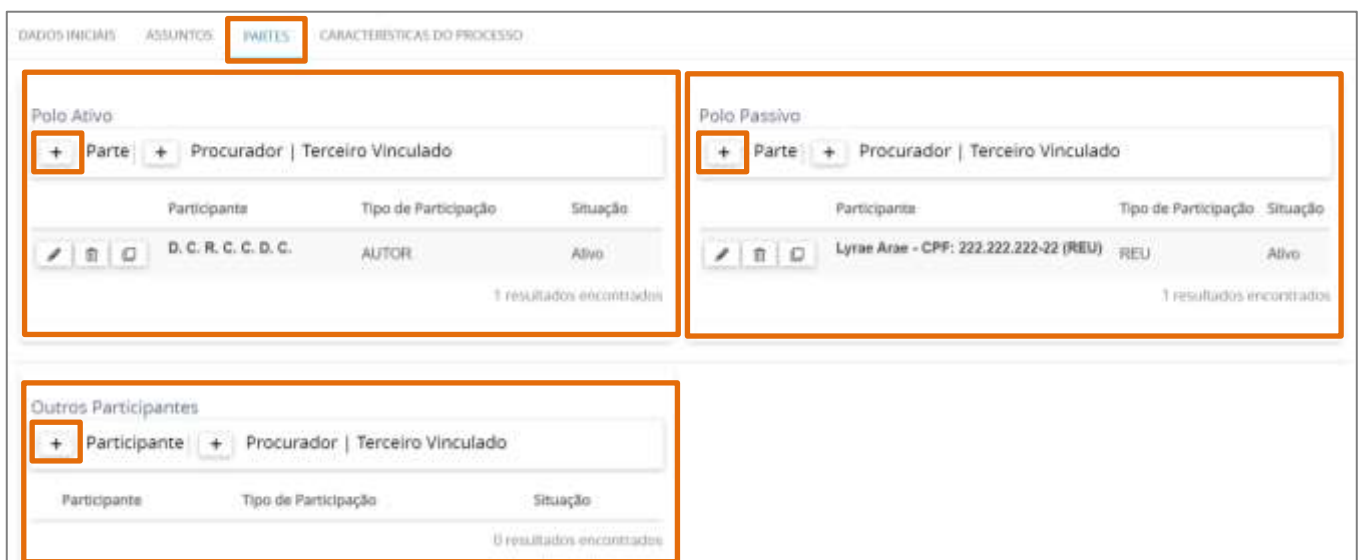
DADOS INICIAIS ASSUNTOS PARTES CARACTERISTICAS DO PROCESSO

Polo Ativo

+ Parte + Procurador | Terceiro Vinculado

| | Participante | Tipo de Participação | Situação |
|---|---|---|---|
| | D. C. R. C. C. D. C. | AUTOR | Ativo |

1 resultados encontrados

Polo Passivo

+ Parte + Procurador | Terceiro Vinculado

| | Participante | Tipo de Participação | Situação |
|---|---|---|---|
| | Lyrae Arae - CPF: 222.222.222-22 (REU) | REU | Ativo |

1 resultados encontrados

Outros Participantes

+ Participante + Procurador | Terceiro Vinculado

| Participante | Tipo de Participação | Situação |
|---|---|---|

0 resultados encontrados